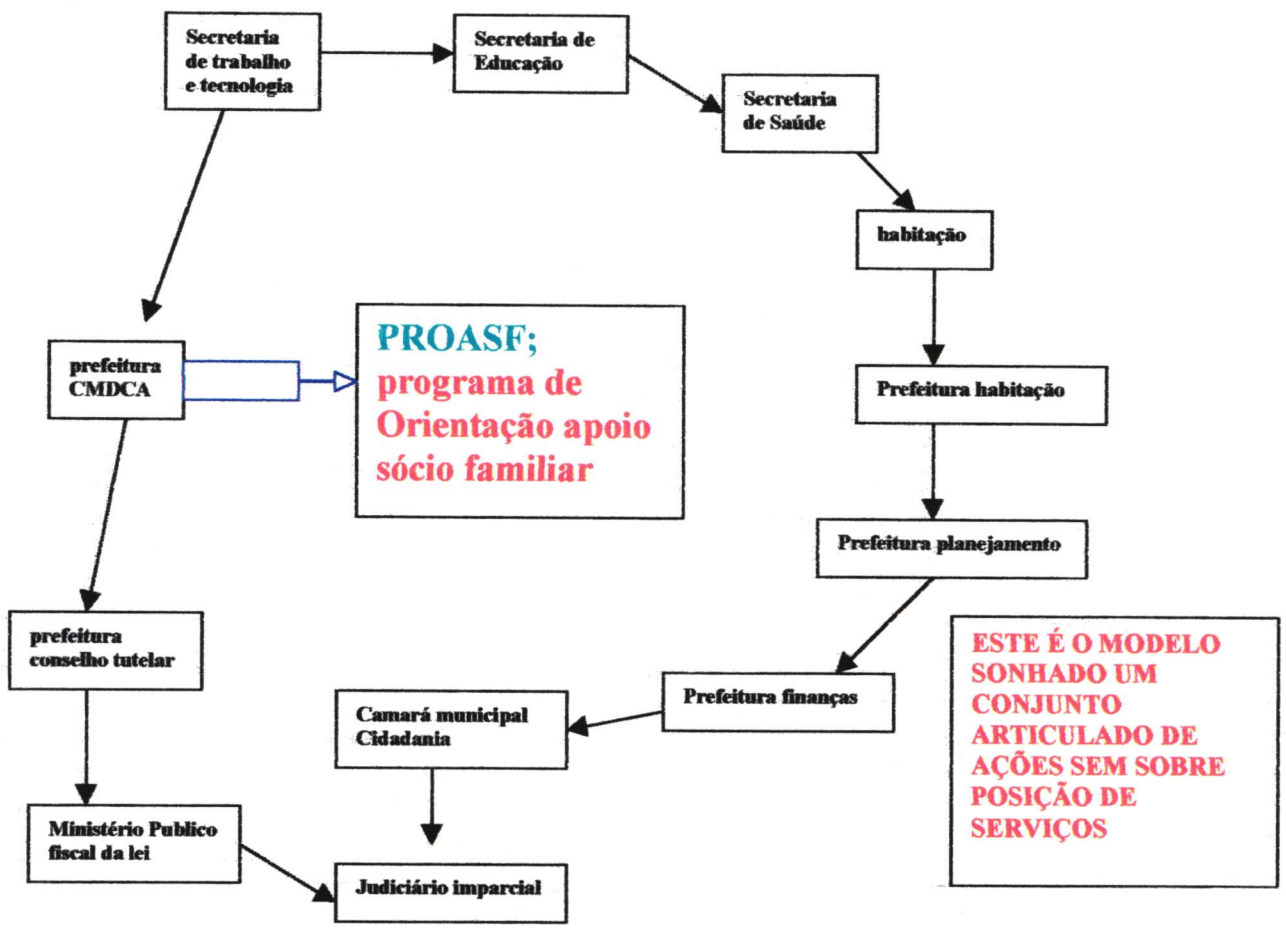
Secretaria de trabalho e tecnologia

Secretaria de Educação

Secretaria de Saúde

habitação

Prefeitura habitação

Prefeitura planejamento

Prefeitura finanças

Camará municipal Cidadania

Judiciário imparcial

Ministério Publico fiscal da lei

prefeitura conselho tutelar

prefeitura CMDCA

PROASF; programa de Orientação apoio sócio familiar

ESTE É O MODELO SONHADO UM CONJUNTO ARTICULADO DE AÇÕES SEM SOBRE POSIÇÃO DE SERVIÇOS